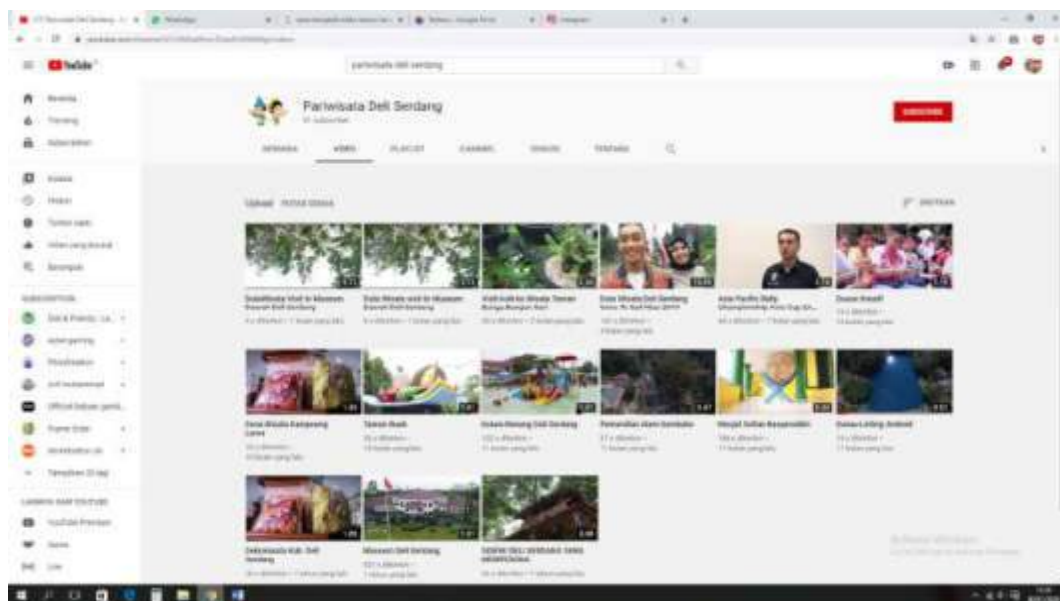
YouTube

pariwisata deli serdang

Pariwisata Deli Serdang

BERANDA VIDEO PLAYLIST CHANNEL DISKUSI TENTANG

SUBSCRIBE

Pariwisata Deli Serdang

Pasar Kreatif

Desa Wisata Kampung Lama

Taman Buah

Pemandian alam Sembahe

Masjid Sultan Basyaruddin

Museum Deli Serdang

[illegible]